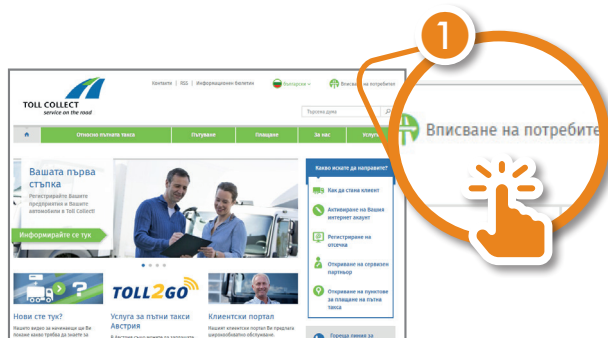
1

Вписване на потребите

TOLL COLLECT
service on the road

Контакти | RSS | Информационен бюлетин

Български

Вписване на потребител

Търсена дума

Относно пътната такса

Пътуване

Плащане

За нас

Услуги

Вашата първа стъпка

Регистрирайте Вашето предприятие и Вашите автомобили в Toll Collect!

Информирайте се тук

Какво искате да направите?

Как да стана клиент

Активиране на Вашия интернет акаунт

Регистриране на отсечка

Откриване на сервизен партньор

Откриване на пунктове за плащане на пътна такса

Нови сте тук?

Нашите видео за начинаещи ще Ви покажат какво трябва да знаете за

TOLL2GO

Услуга за пътни такси Австрия

Клиентски портал

Нашият клиентски портал Ви предлага широкообхватно обслужване.

Грешка имаме за